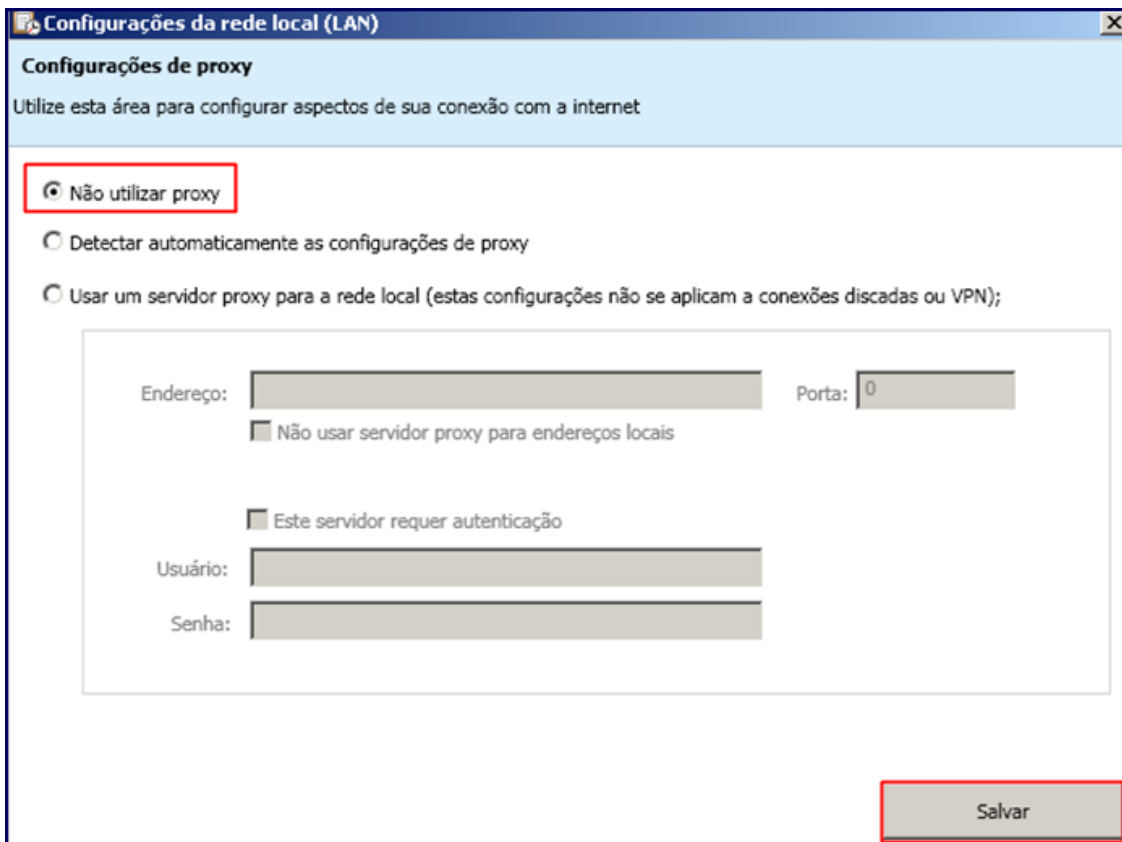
Configurações da rede local (LAN)

Configurações de proxy

Utilize esta área para configurar aspectos de sua conexão com a internet

Não utilizar proxy

Detectar automaticamente as configurações de proxy

Usar um servidor proxy para a rede local (estas configurações não se aplicam a conexões discadas ou VPN);

Endereço:

Porta: 0

Não usar servidor proxy para endereços locais

Este servidor requer autenticação

Usuário:

Senha:

Salvar